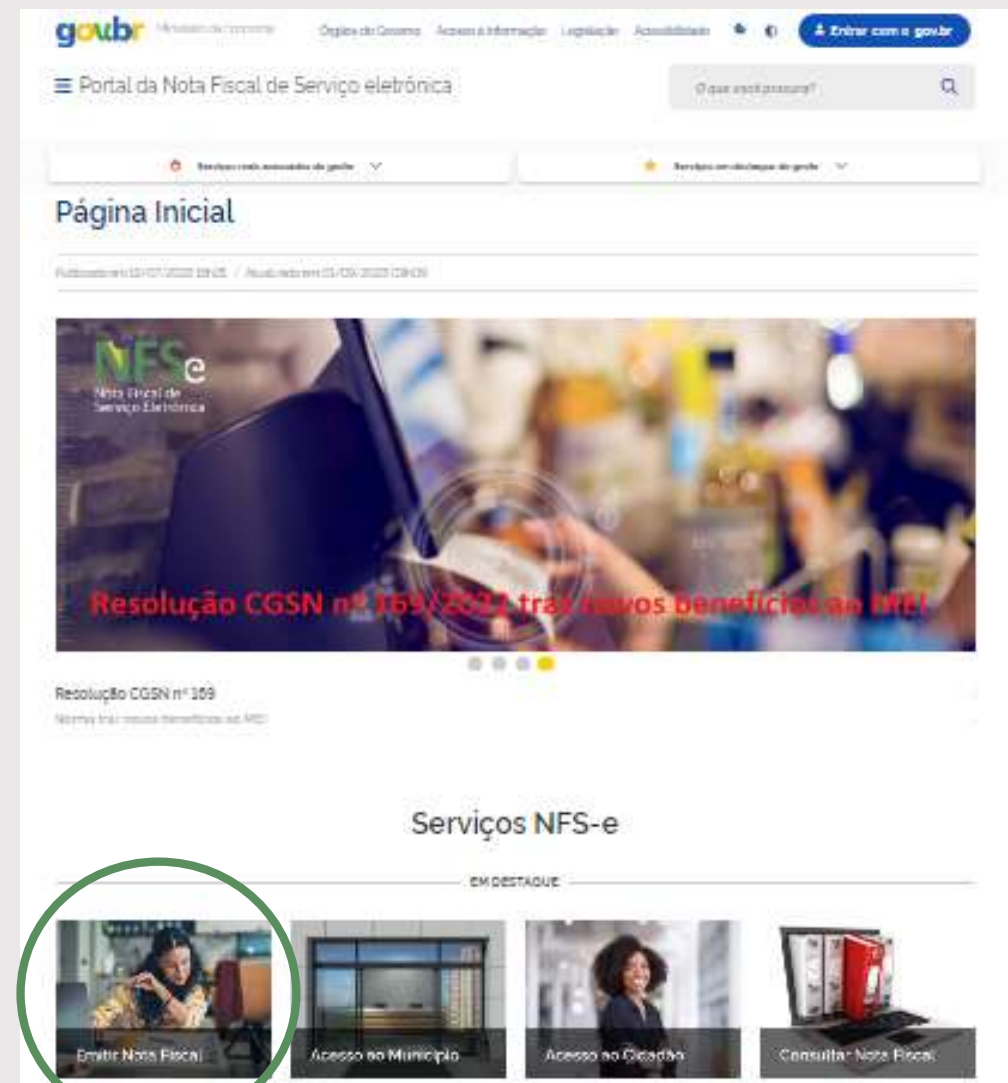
gov.br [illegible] Órgãos do Governo Acesso à Informação Legislação Acessibilidade Entrar com o gov.br

Portal da Nota Fiscal de Serviço eletrônica O que você procura?

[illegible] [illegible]

Página Inicial

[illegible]

NFSe Nota Fiscal de Serviço Eletrônica

Resolução CGSN nº 169/2022 traz novos benefícios ao MEI

Resolução CGSN nº 169
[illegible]

Serviços NFS-e

EM DESTAQUE

Emitir Nota Fiscal
Acesso ao Município
Acesso ao Cidadão
Consultar Nota Fiscal